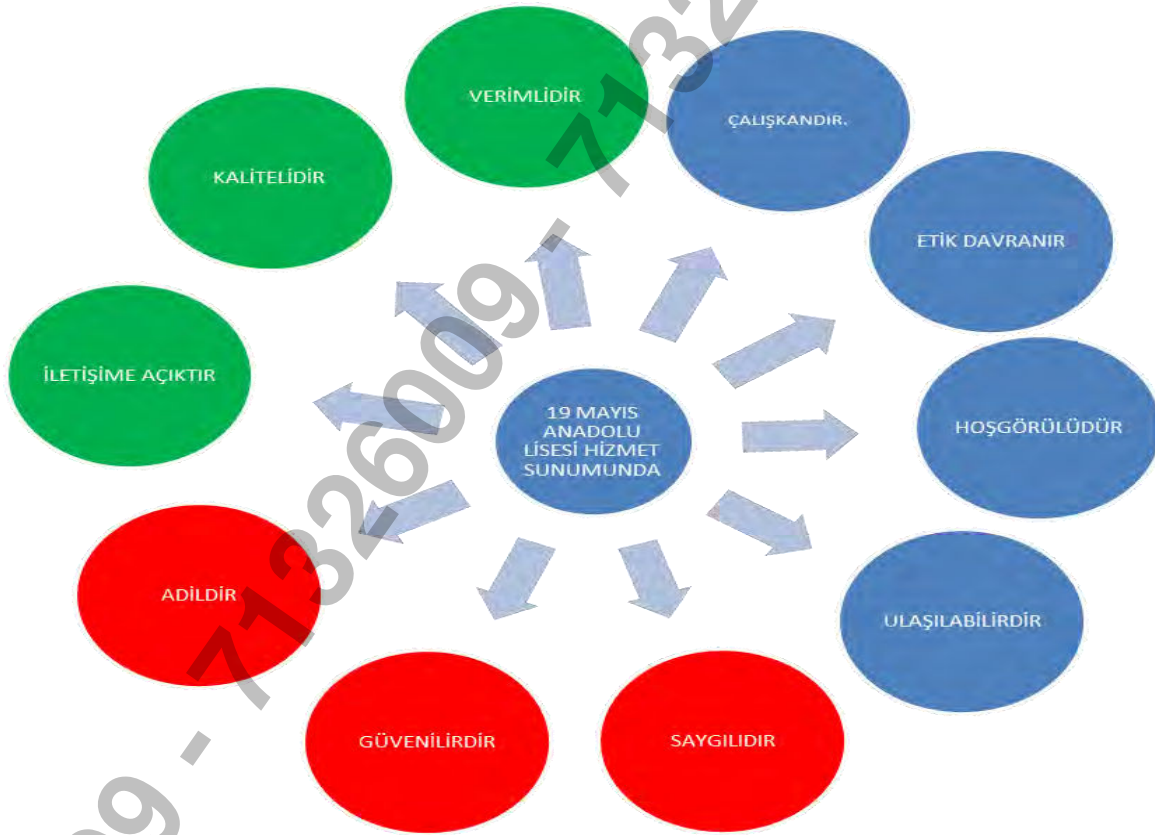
19 MAYIS ANADOLU LİSESİ HİZMET SUNUMUNDA

VERİMLİDİR

ÇALIŞKANDIR.

ETİK DAVRANIR

HOŞGÖRÜLÜDÜR

ULAŞILABİLİRDİR

SAYGILIDIR

GÜVENİLİRDİR

ADİLDİR

İLETİŞİME AÇIKTIR

KALİTELİDİR

09 - 71326009 - 7132